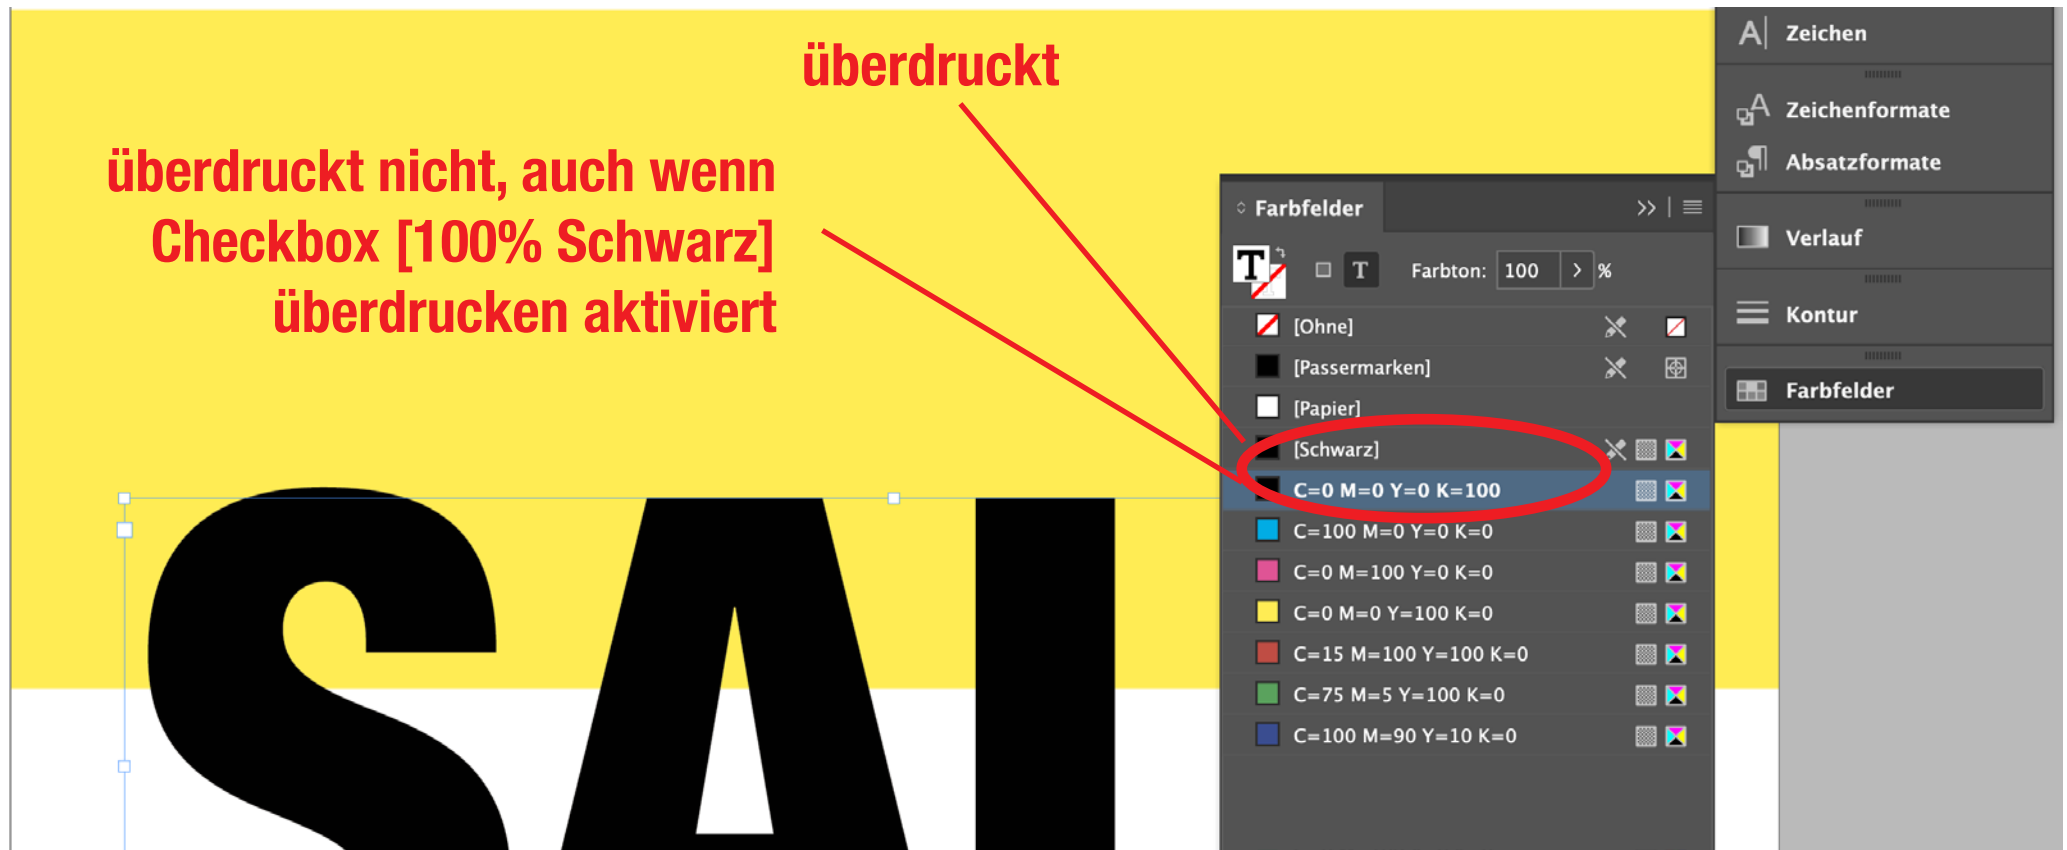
überdruckt

überdruckt nicht, auch wenn Checkbox [100% Schwarz] überdrucken aktiviert

SAL

Farbfelder

T T Farbton: 100 > %

[Ohne]
[Passermarken]
[Papier]
[Schwarz]
C=0 M=0 Y=0 K=100
C=100 M=0 Y=0 K=0
C=0 M=100 Y=0 K=0
C=0 M=0 Y=100 K=0
C=15 M=100 Y=100 K=0
C=75 M=5 Y=100 K=0
C=100 M=90 Y=10 K=0

Zeichen
Zeichenformate
Absatzformate
Verlauf
Kontur
Farbfelder